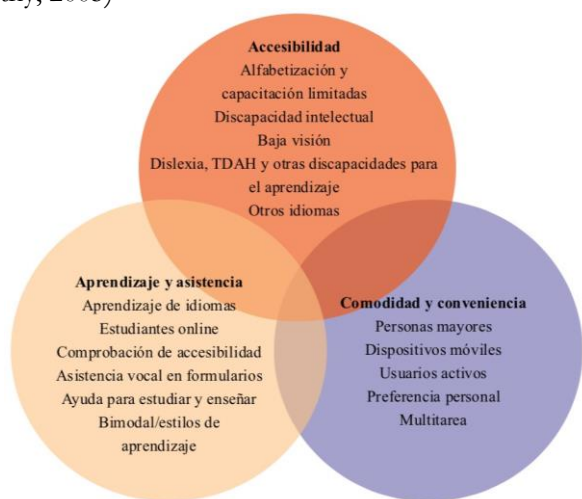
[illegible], 2005)

Accesibilidad
Alfabetización y capacitación limitadas
Discapacidad intelectual
Baja visión
Dislexia, TDAH y otras discapacidades para el aprendizaje
Otros idiomas

Aprendizaje y asistencia
Aprendizaje de idiomas
Estudiantes online
Comprobación de accesibilidad
Asistencia vocal en formularios
Ayuda para estudiar y enseñar
Bimodal/estilos de aprendizaje

Comodidad y conveniencia
Personas mayores
Dispositivos móviles
Usuarios activos
Preferencia personal
Multitarea